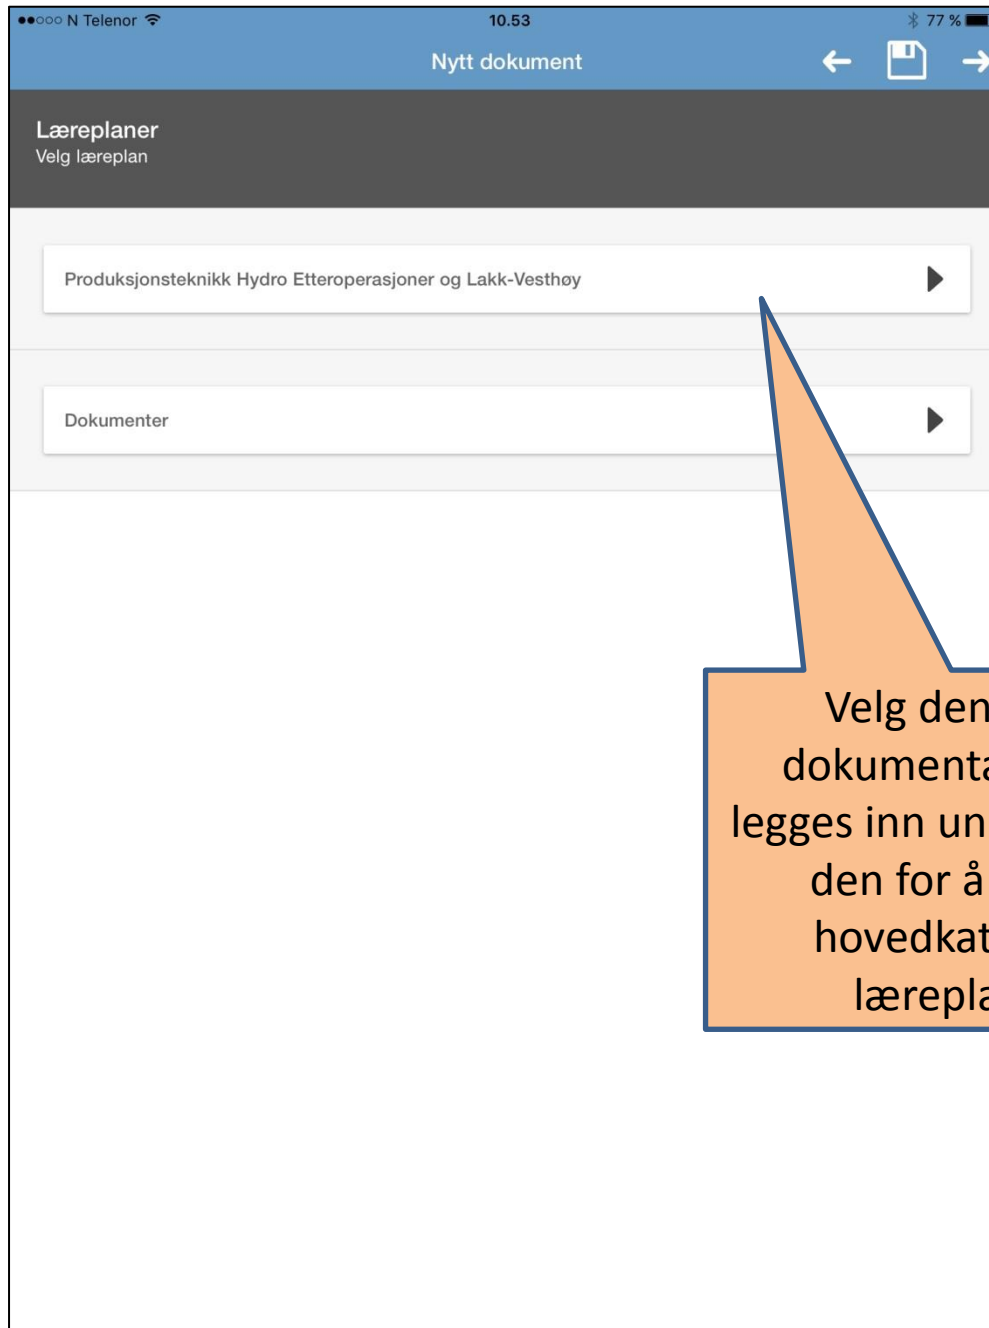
●●○○○ N Telenor 10.53 77 %

Nytt dokument

Læreplaner
Velg læreplan

Produksjonsteknikk Hydro Etteroperasjoner og Lakk-Vesthøy

Dokumenter

Velg den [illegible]
dokumenta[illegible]
legges inn un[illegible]
den for å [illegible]
hovedkat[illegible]
læreplа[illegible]